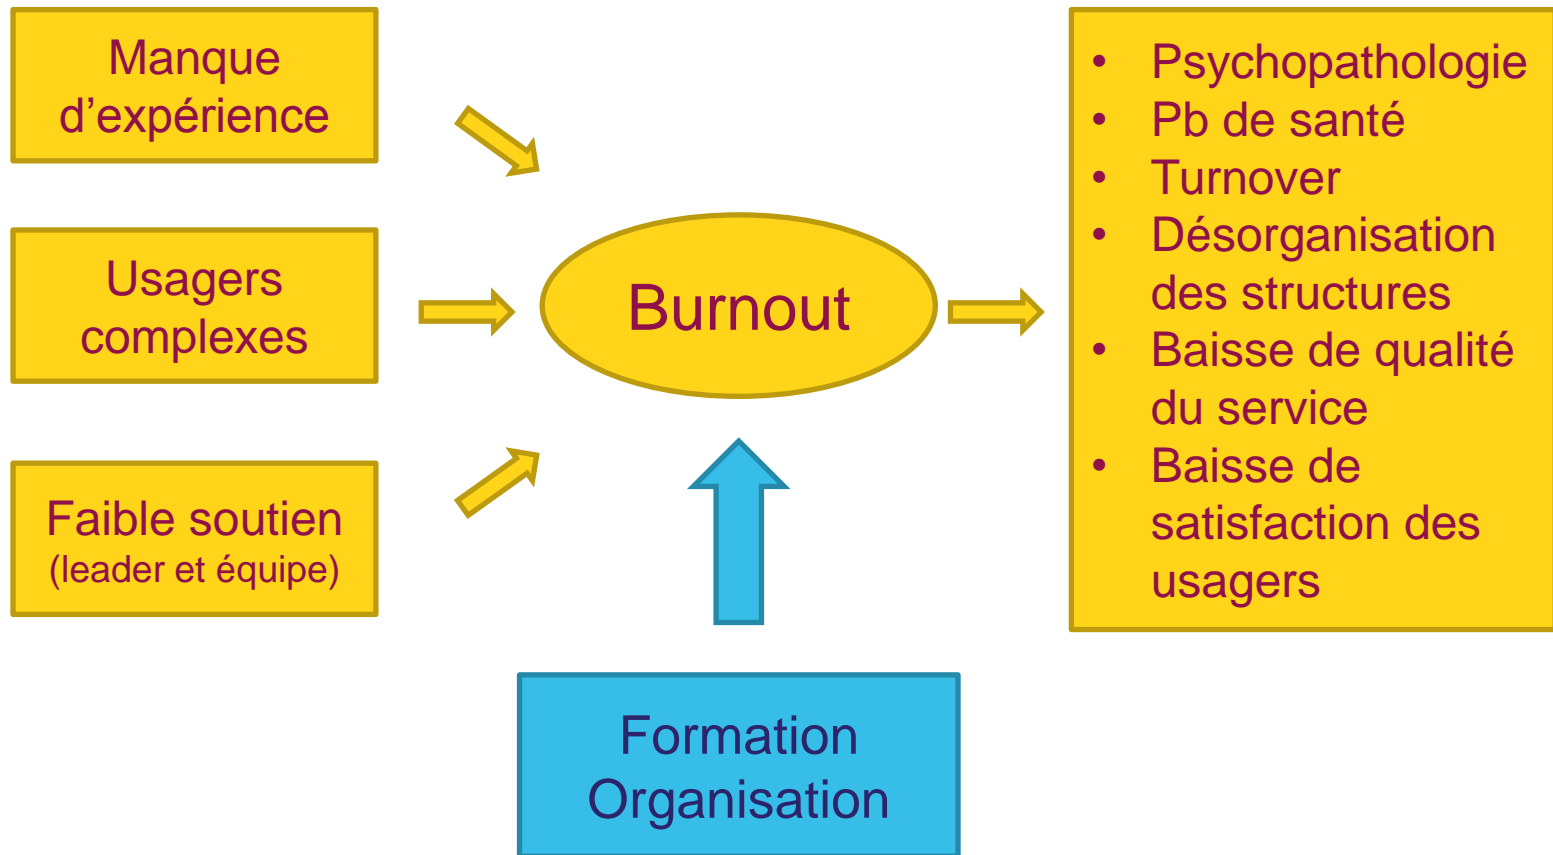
Manque d’expérience

Usagers complexes

Faible soutien
(leader et équipe)

Burnout

- Psychopathologie
- Pb de santé
- Turnover
- Désorganisation des structures
- Baisse de qualité du service
- Baisse de satisfaction des usagers

Formation
Organisation